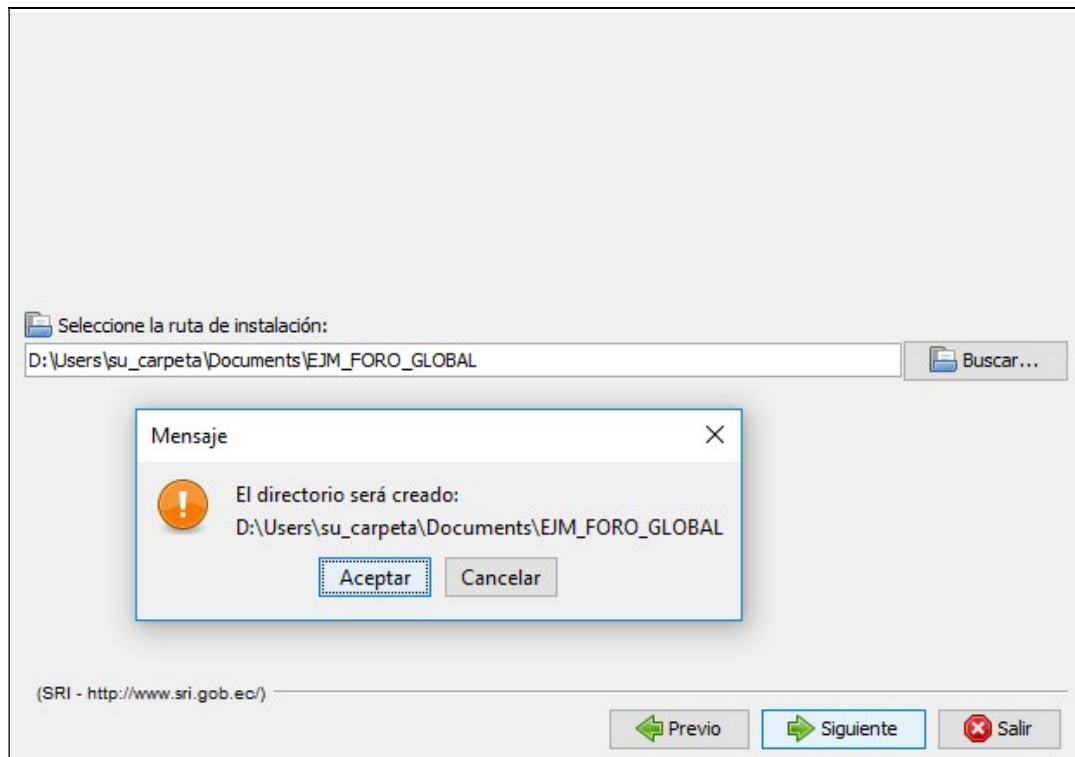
Seleccione la ruta de instalación:

D:\Users\su_carpeta\Documents\EJM_FORO_GLOBAL

Buscar...

Mensaje

×

El directorio será creado:
D:\Users\su_carpeta\Documents\EJM_FORO_GLOBAL

Aceptar

Cancelar

(SRI - http://www.sri.gob.ec/)

Previo

Siguiente

Salir